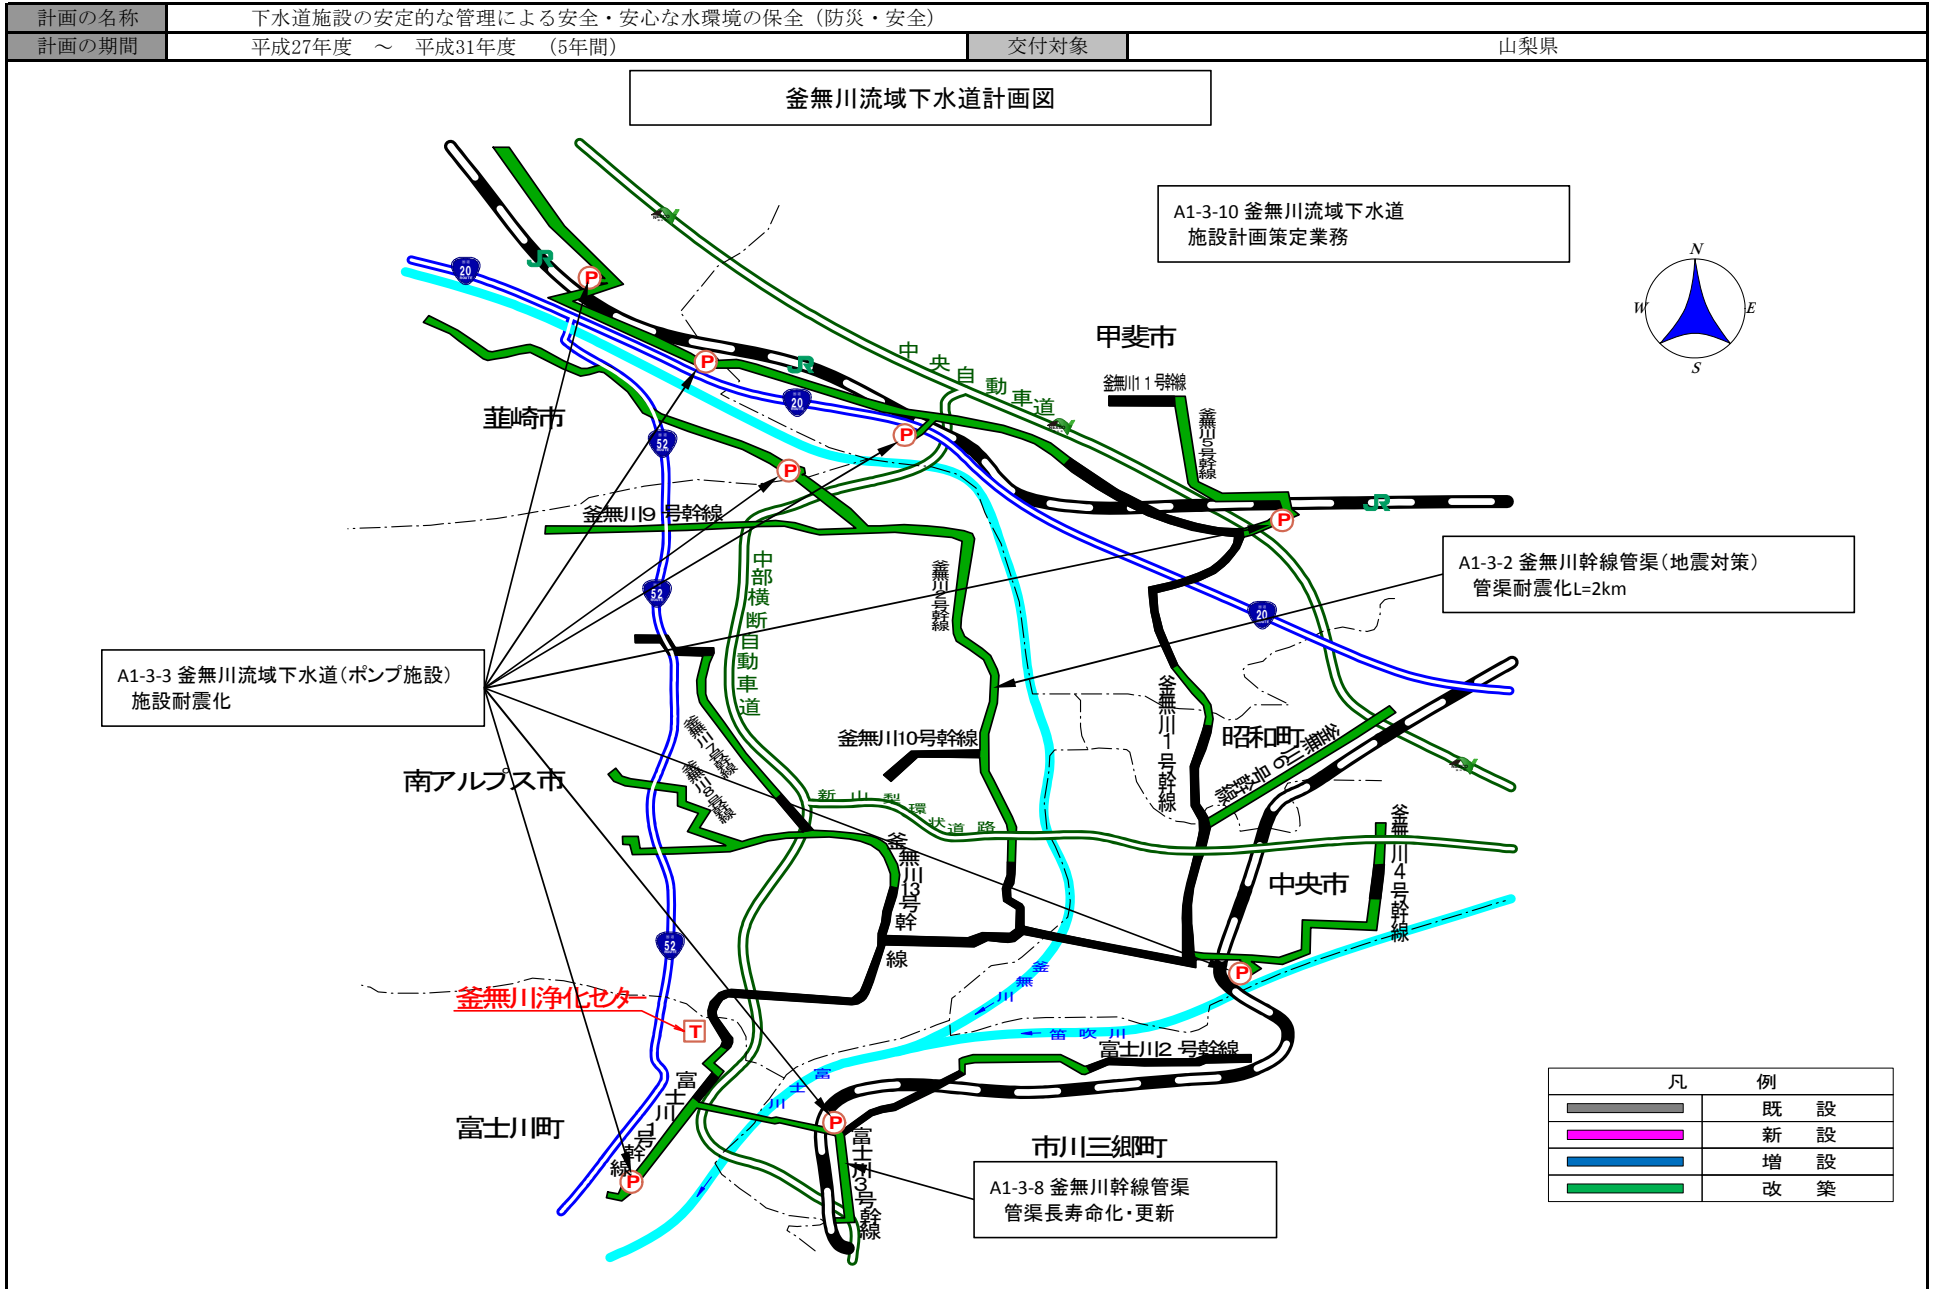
| 計画の名称 | 下水道施設の安定的な管理による安全・安心な水環境の保全（防災・安全） | | |
|---|---|---|---|
| 計画の期間 | 平成27年度　～　平成31年度　（5年間） | 交付対象 | 山梨県 |

釜無川流域下水道計画図

A1-3-10 釜無川流域下水道
施設計画策定業務

N
W
E
S

甲斐市

中央自動車道

釜無川１号幹線

釜無川5号幹線

韮崎市

釜無川9号幹線

中部横断自動車道

釜無川2号幹線

A1-3-2 釜無川幹線管渠（地震対策）
管渠耐震化L=2km

A1-3-3 釜無川流域下水道（ポンプ施設）
施設耐震化

釜無川10号幹線

釜無川11号幹線

昭和町

釜無川6号幹線

南アルプス市

釜無川7号幹線

釜無川8号幹線

新山梨環状道路

釜無川13号幹線

中央市

釜無川4号幹線

釜無川

釜無川浄化センター

笛吹川

富士川2号幹線

富士川

富士川1号幹線

富士川町

富士川3号幹線

市川三郷町

A1-3-8 釜無川幹線管渠
管渠長寿命化・更新

| 凡 | 例 |
|---|---|
| | 既　設 |
| | 新　設 |
| | 増　設 |
| | 改　築 |